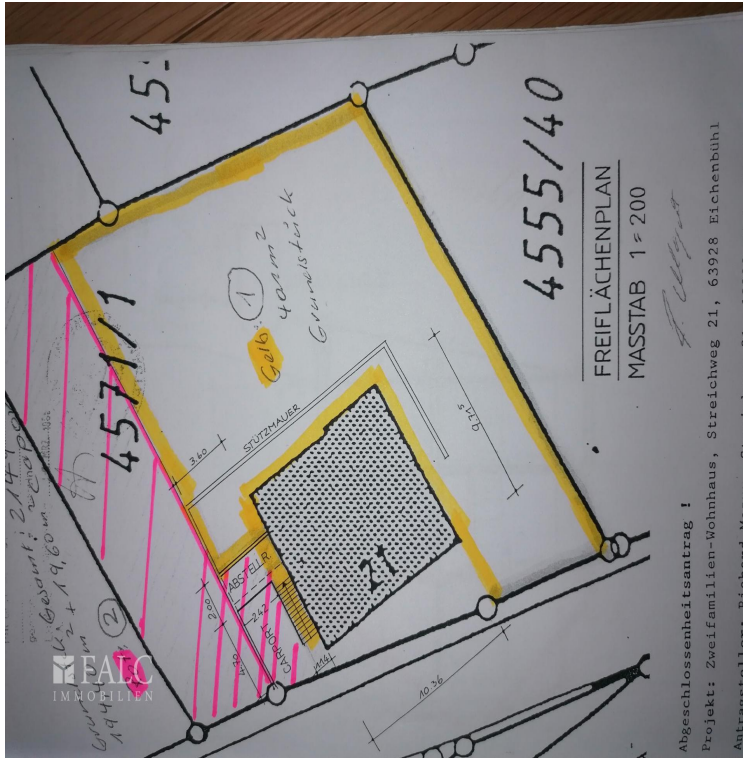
45
4555/40
FREIFLÄCHENPLAN
MASSTAB 1:200
4571/1
1
Gelb
90 m²
Grundstück
STÜTZMAUER
3,60
9,15
ABSTELLR.
CARPORT
2,00
2,47
10,36
Gesamt: 214 m²
+ 19,60 m²
194 m²
Grundstück
Carport
2
FALC IMMOBILIEN
Abgeschlossenheitsantrag !
Projekt: Zweifamilien-Wohnhaus, Streichweg 21, 63928 Eichenbühl
Antragsteller: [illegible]